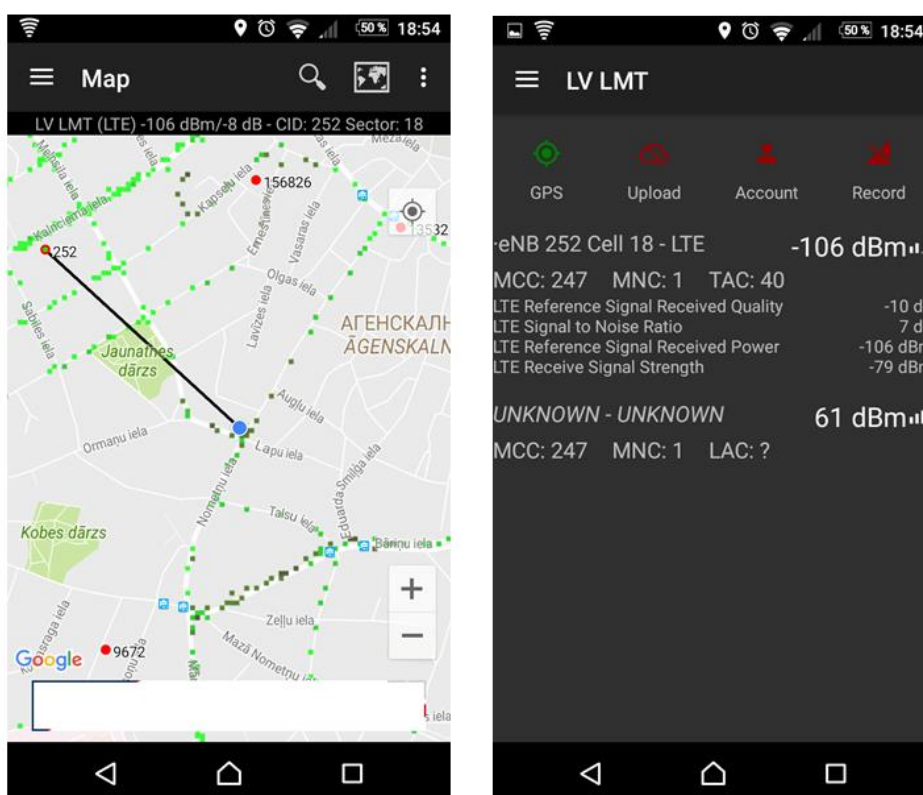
50% 18:54

Map

LV LMT (LTE) -106 dBm/-8 dB - CID: 252 Sector: 18

Meža iela
Kapseļu iela
156826
Kalnciema iela
252
13532
Ernestīnes iela
Vasaras iela
Olgas iela
Sabiles iela
Lavīzes iela
АГЕНСКАЛН
ĀGENSKALN
Jaunatnes dārzs
Auglu iela
Ormaņu iela
Lapu iela
Nometņu iela
Talsu iela
Kobes dārzs
Eduarda Smiļģa iela
Bāriņu iela
Zeļļu iela
Mazā Nometņu iela
Google
9672
iela

50% 18:54

LV LMT

GPS
Upload
Account
Record

eNB 252 Cell 18 - LTE
-106 dBm
MCC: 247 MNC: 1 TAC: 40
LTE Reference Signal Received Quality -10 d
LTE Signal to Noise Ratio 7 d
LTE Reference Signal Received Power -106 dBr
LTE Receive Signal Strength -79 dBr

UNKNOWN - UNKNOWN
61 dBm
MCC: 247 MNC: 1 LAC: ?